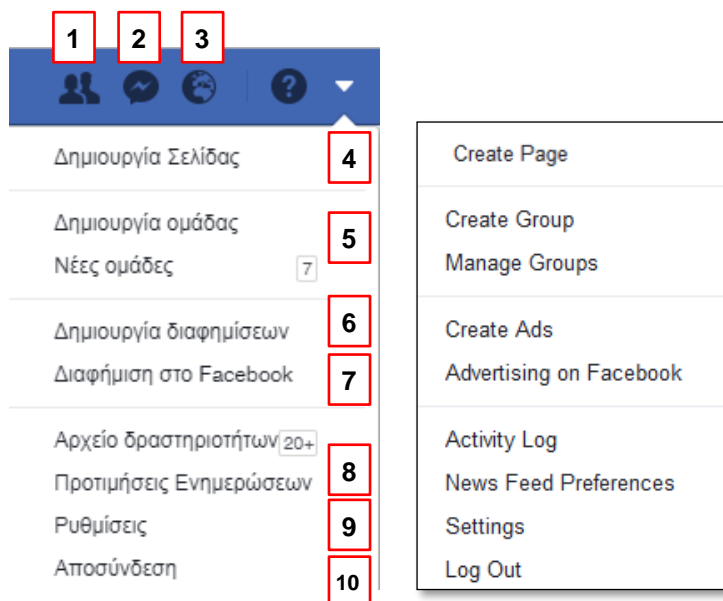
1 2 3

Δημιουργία Σελίδας 4

Δημιουργία ομάδας
Νέες ομάδες 7 5

Δημιουργία διαφημίσεων 6
Διαφήμιση στο Facebook 7

Αρχείο δραστηριοτήτων 20+
Προτιμήσεις Ενημερώσεων 8
Ρυθμίσεις 9
Αποσύνδεση 10

Create Page

Create Group
Manage Groups

Create Ads
Advertising on Facebook

Activity Log
News Feed Preferences
Settings
Log Out